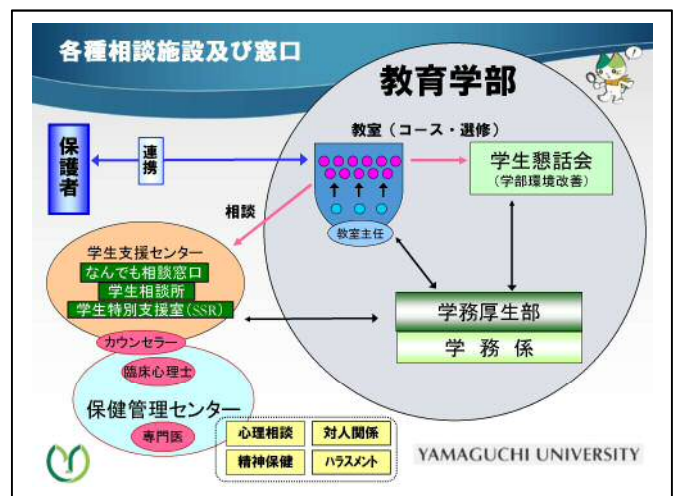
各種相談施設及び窓口

教育学部

保護者

連携

教室（コース・選修）

学生懇話会
（学部環境改善）

相談

教室主任

学生支援センター
なんでも相談窓口
学生相談所
学生特別支援室（SSR）

学務厚生部

学務係

カウンセラー

臨床心理士

保健管理センター

専門医

心理相談
対人関係
精神保健
ハラスメント

YAMAGUCHI UNIVERSITY